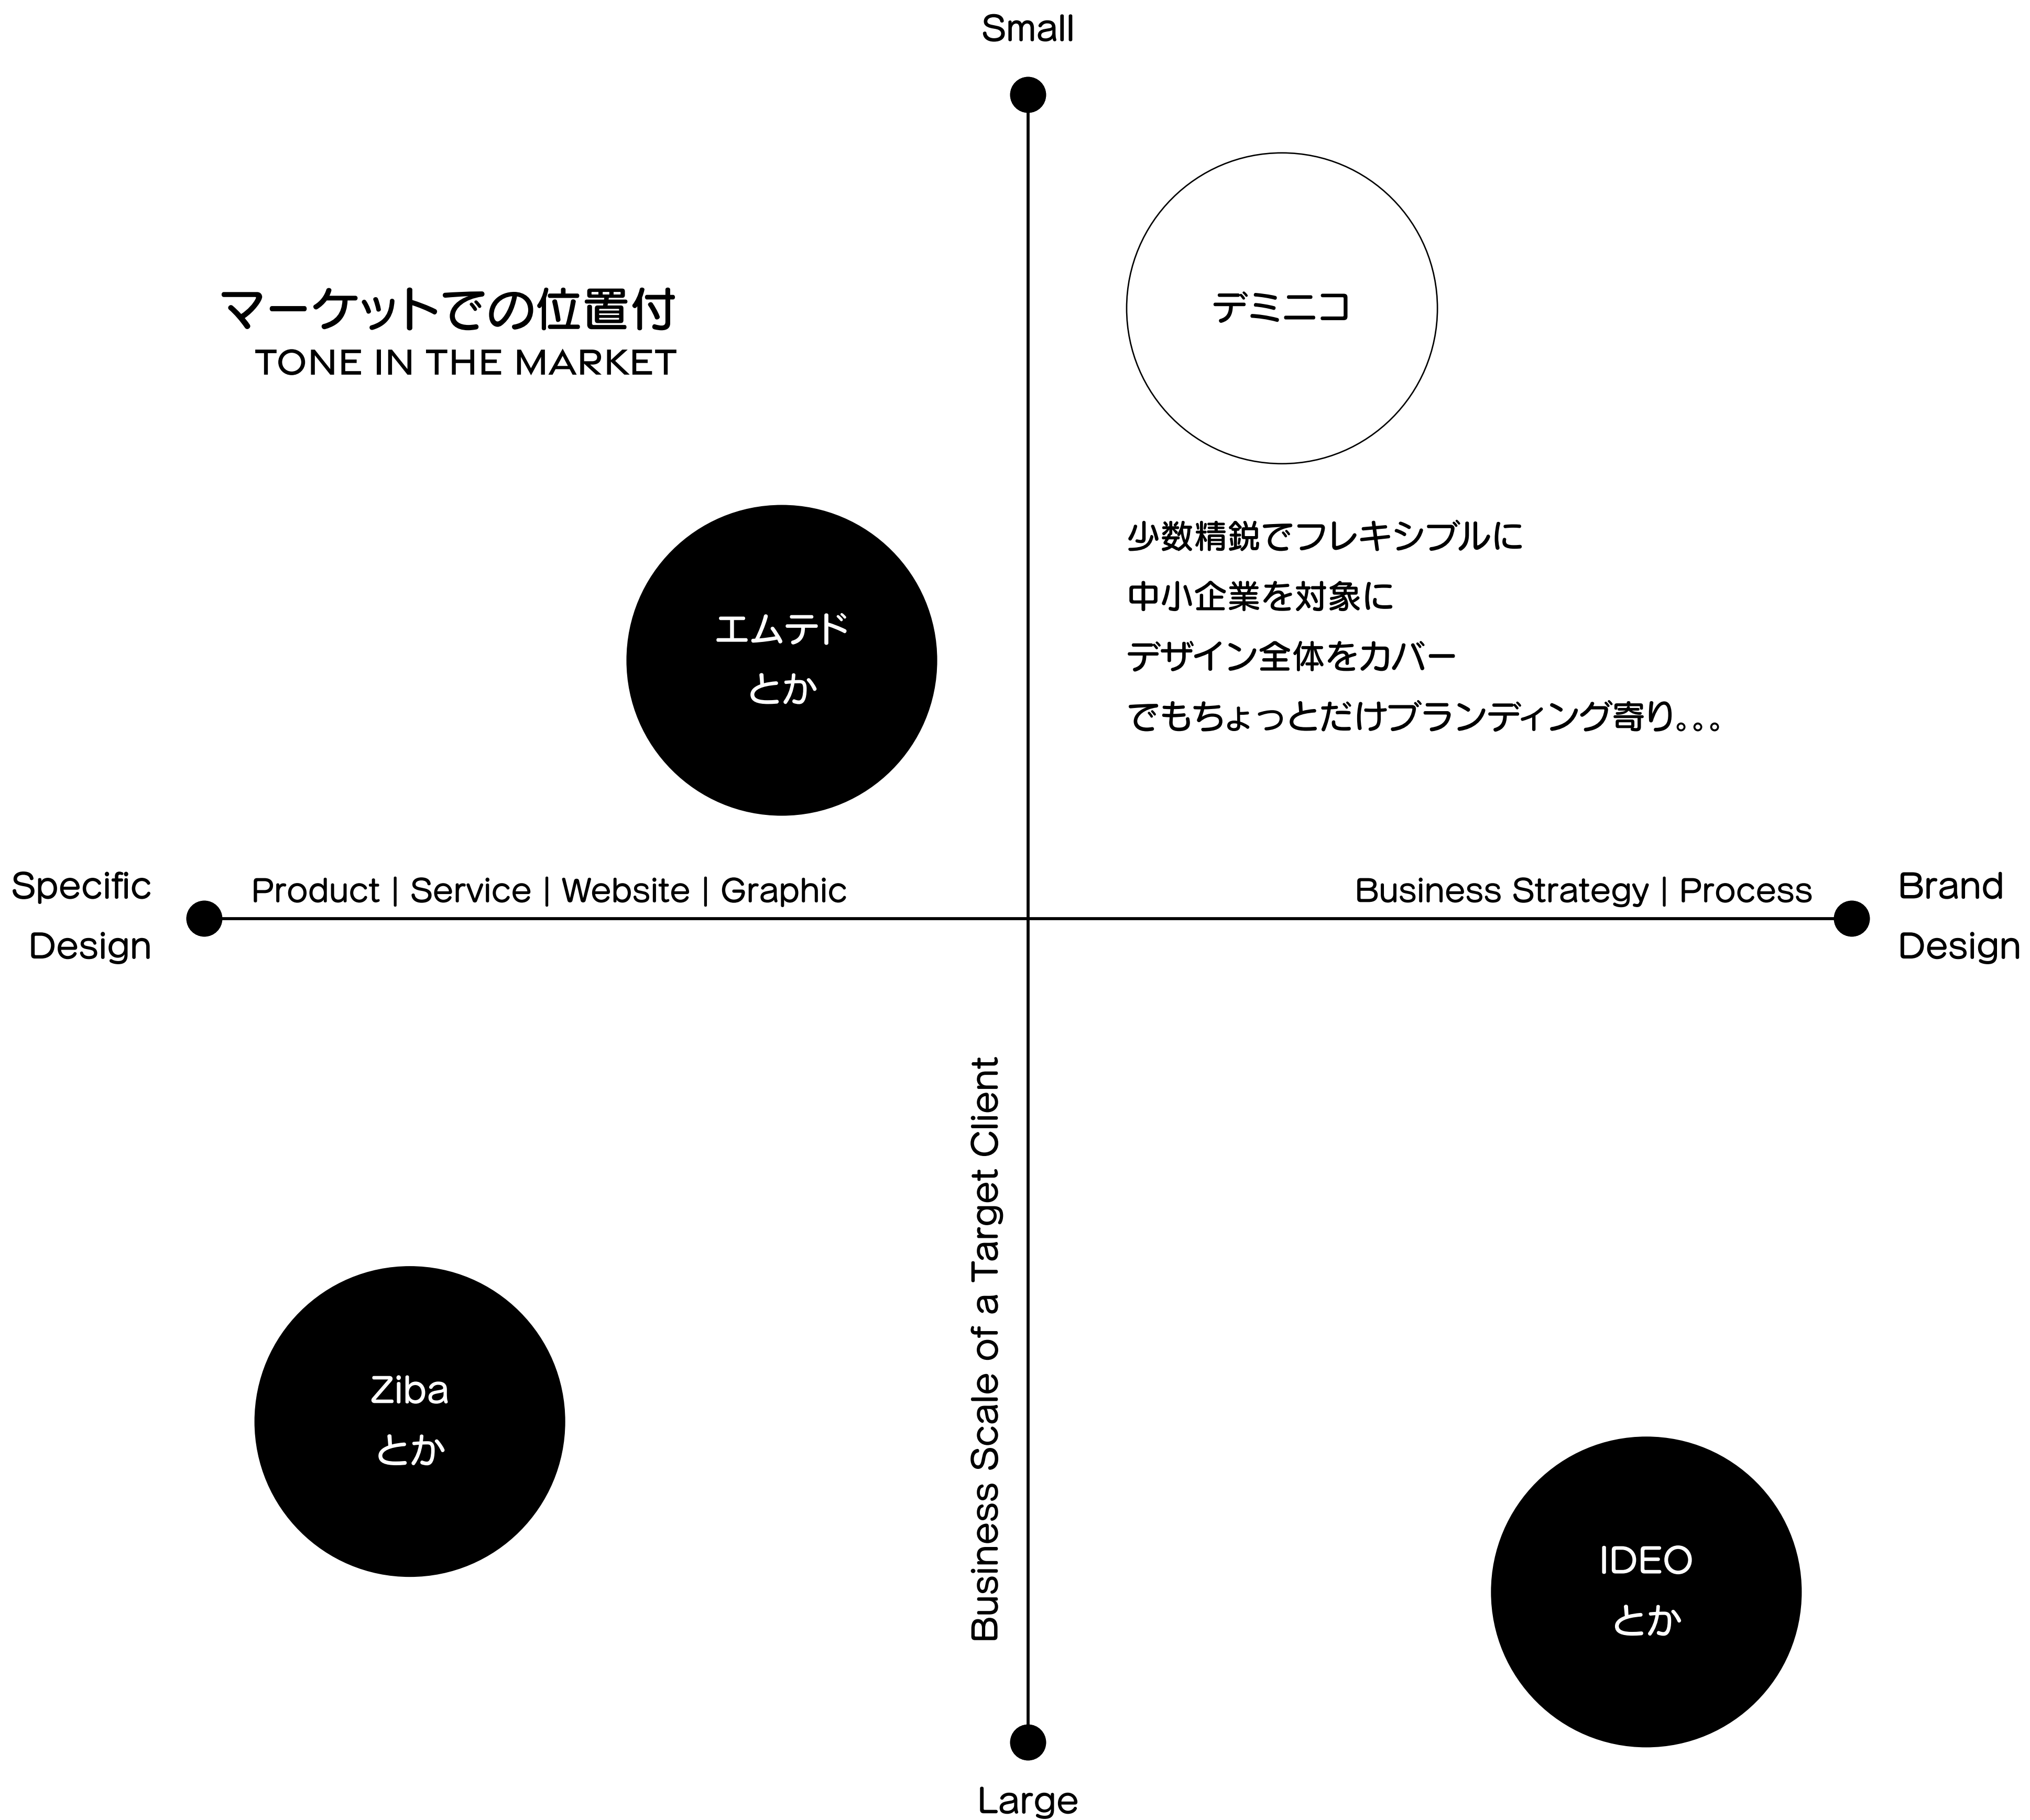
Small

マーケットでの位置付
TONE IN THE MARKET

デミニコ

少数精鋭でフレキシブルに
中小企業を対象に
デザイン全体をカバー
でもちょっとだけブランディング寄り。。。

エムテド
とか

Specific Design

Product | Service | Website | Graphic

Business Strategy | Process

Brand Design

Business Scale of a Target Client

Ziba
とか

IDEO
とか

Large